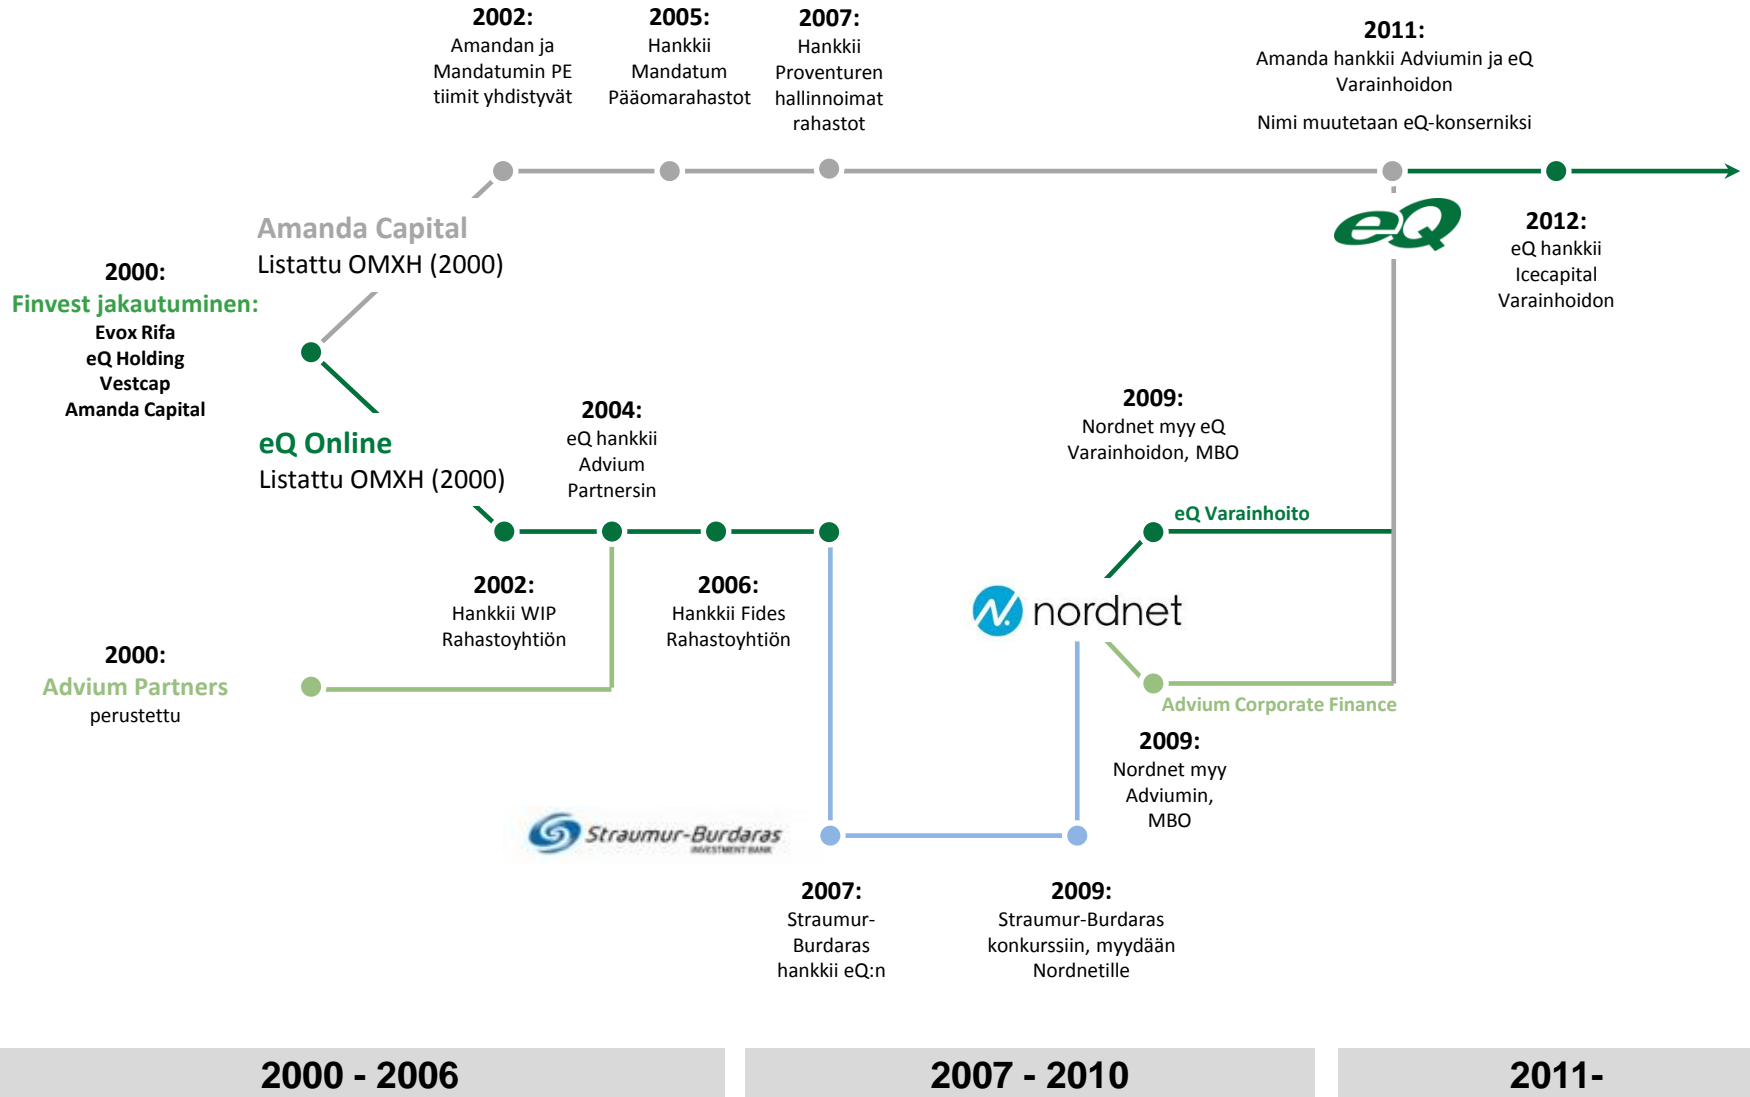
2002:
Amandan ja Mandatumin PE tiimit yhdistyvät

2005:
Hankkii Mandatum Pääomarahastot

2007:
Hankkii Proventuren hallinnoimat rahastot

2011:
Amanda hankkii Adviumin ja eQ Varainhoidon

Nimi muutetaan eQ-konserniksi

eQ

2012:
eQ hankkii Icecapital Varainhoidon

Amanda Capital
Listattu OMXH (2000)

2000:
Finvest jakautuminen:
Evox Rifa
eQ Holding
Vestcap
Amanda Capital

eQ Online
Listattu OMXH (2000)

2004:
eQ hankkii Advium Partnersin

2009:
Nordnet myy eQ Varainhoidon, MBO

eQ Varainhoito

2002:
Hankkii WIP Rahastoyhtiön

2006:
Hankkii Fides Rahastoyhtiön

nordnet

2000:
Advium Partners
perustettu

Advium Corporate Finance

2009:
Nordnet myy Adviumin, MBO

Straumur-Burdaras
INVESTMENT BANK

2007:
Straumur-Burdaras hankkii eQ:n

2009:
Straumur-Burdaras konkurssiin, myydään Nordnetille

2000 - 2006

2007 - 2010

2011-